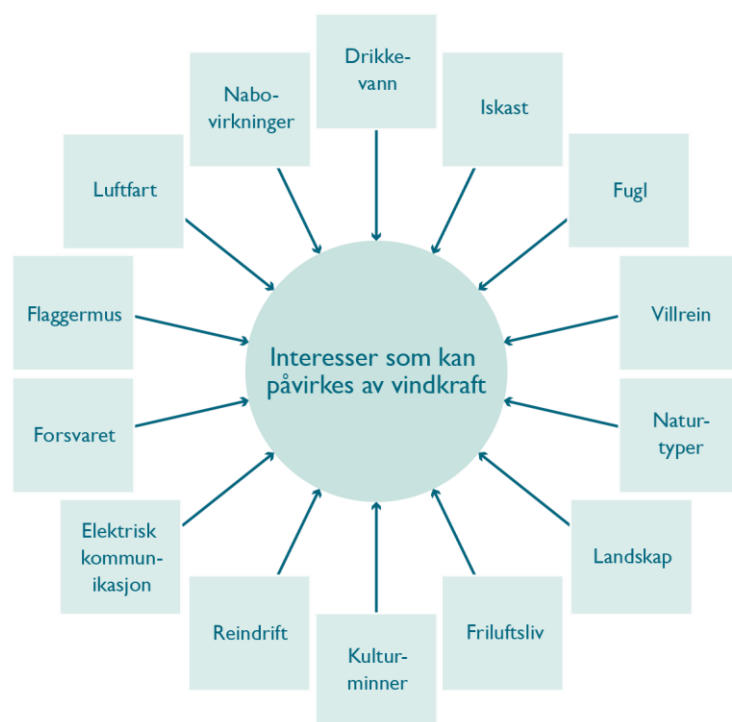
Drikkevann

Iskast

Fugl

Villrein

Naturtyper

Landskap

Friluftsliv

Kulturminner

Reindrift

Elektrisk kommunikasjon

Forsvaret

Flaggermus

Luftfart

Nabovirkninger

Interesser som kan påvirkes av vindkraft